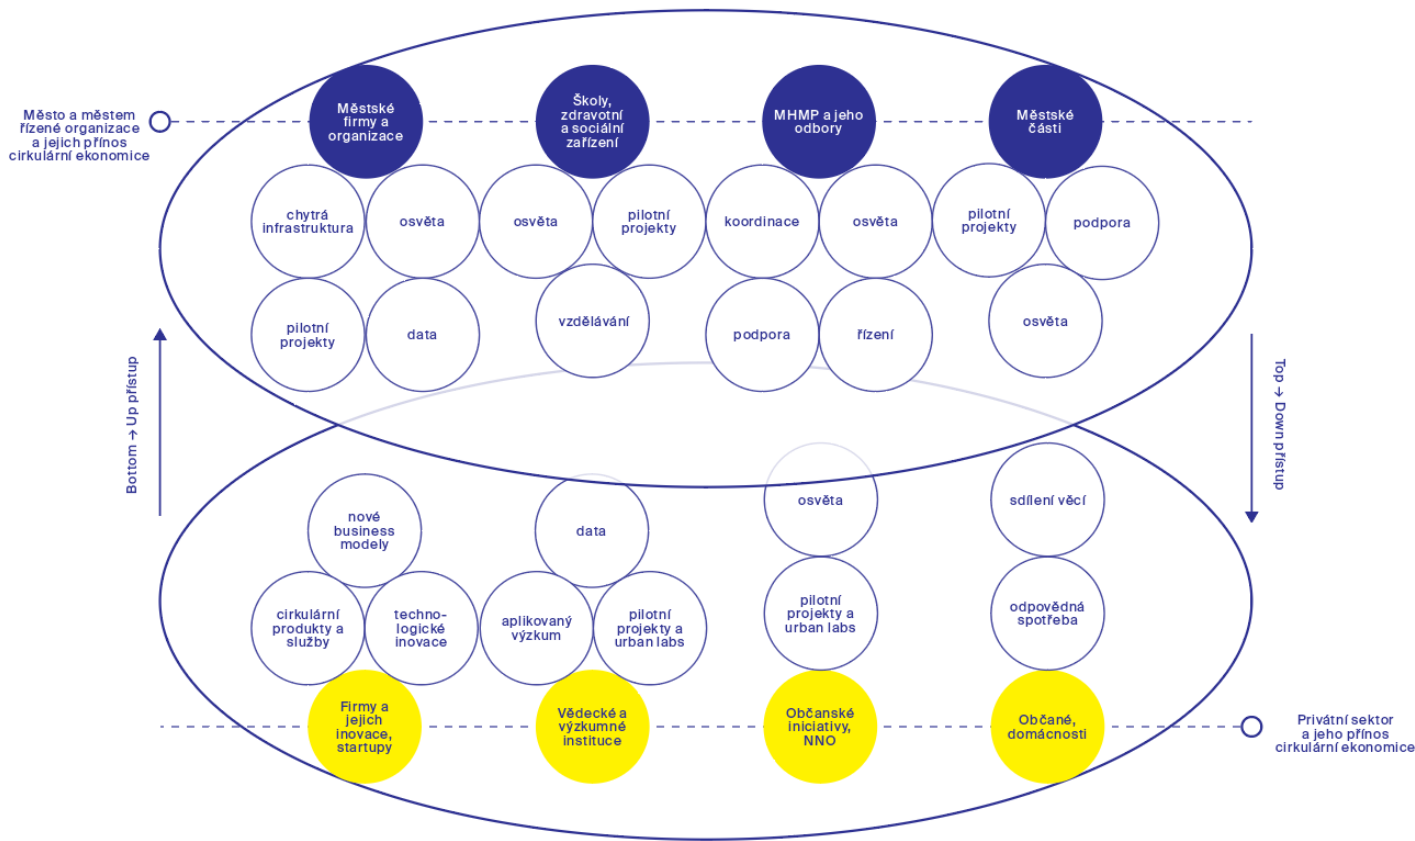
Město a městem řízené organizace a jejich přínos cirkulární ekonomice

Městské firmy a organizace

Školy, zdravotní a sociální zařízení

MHMP a jeho odbory

Městské části

chytrá infrastruktura

osvěta

osvěta

pilotní projekty

koordinace

osvěta

pilotní projekty

podpora

pilotní projekty

data

vzdělávání

podpora

řízení

osvěta

Bottom → Up přístup

Top → Down přístup

nové business modely

data

osvěta

sdílení věcí

cirkulární produkty a služby

technologické inovace

aplikovaný výzkum

pilotní projekty a urban labs

pilotní projekty a urban labs

odpovědná spotřeba

Firmy a jejich inovace, startupy

Vědecké a výzkumné instituce

Občanské iniciativy, NNO

Občané, domácnosti

Privátní sektor a jeho přínos cirkulární ekonomice